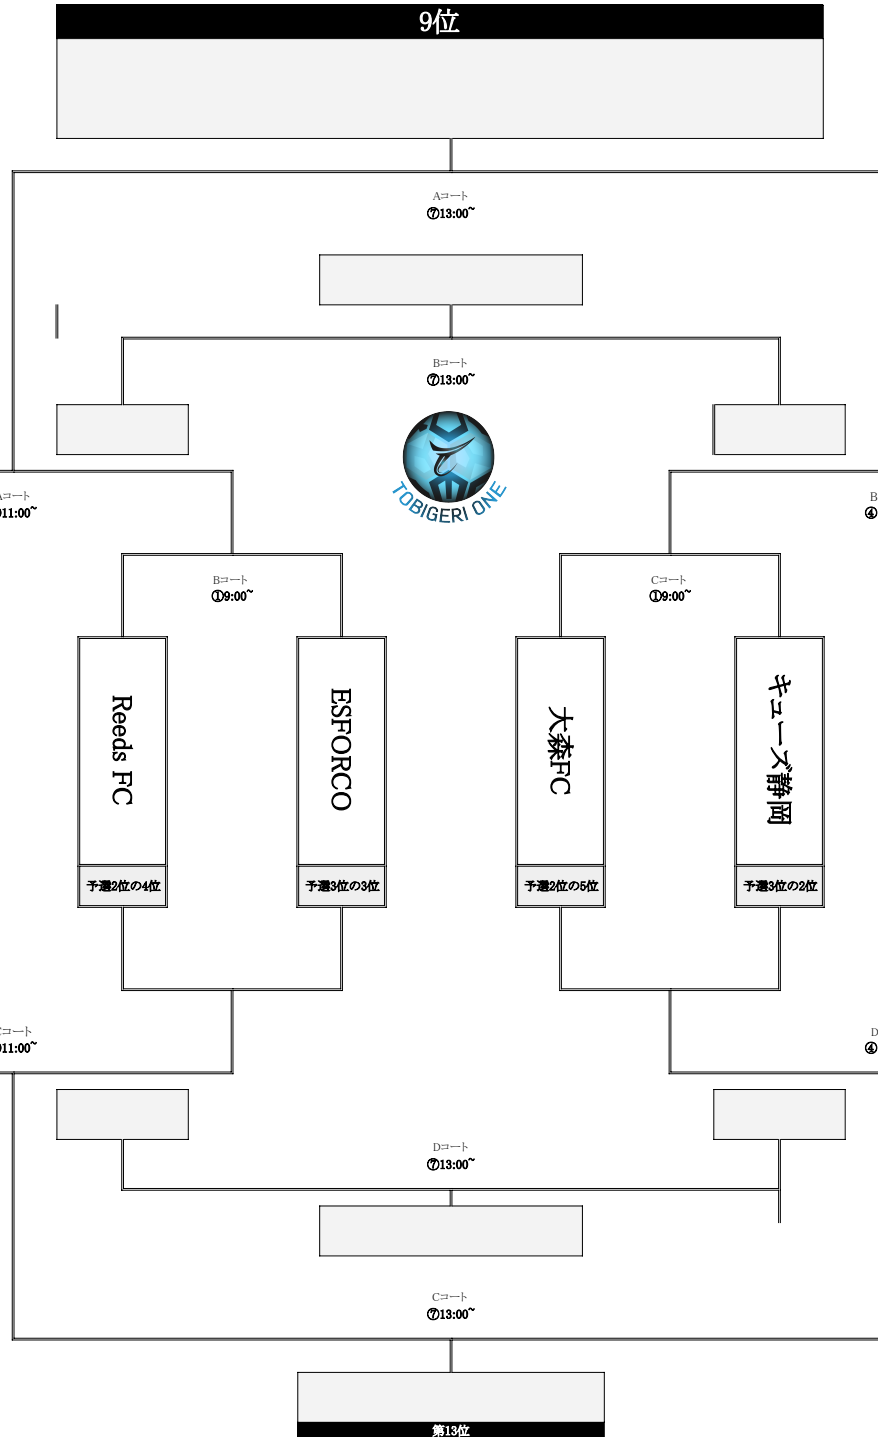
9位

Aコート
⑦13:00~

Bコート
⑦13:00~

TOBIGERI ONE

Aコート
⑪11:00~

B
④

Bコート
①9:00~

Cコート
①9:00~

Reeds FC
予選2位の4位

ESFORCO
予選3位の3位

大森FC
予選2位の5位

キューズ静岡
予選3位の2位

Cコート
⑪11:00~

D
④

Dコート
⑦13:00~

Cコート
⑦13:00~

第13位